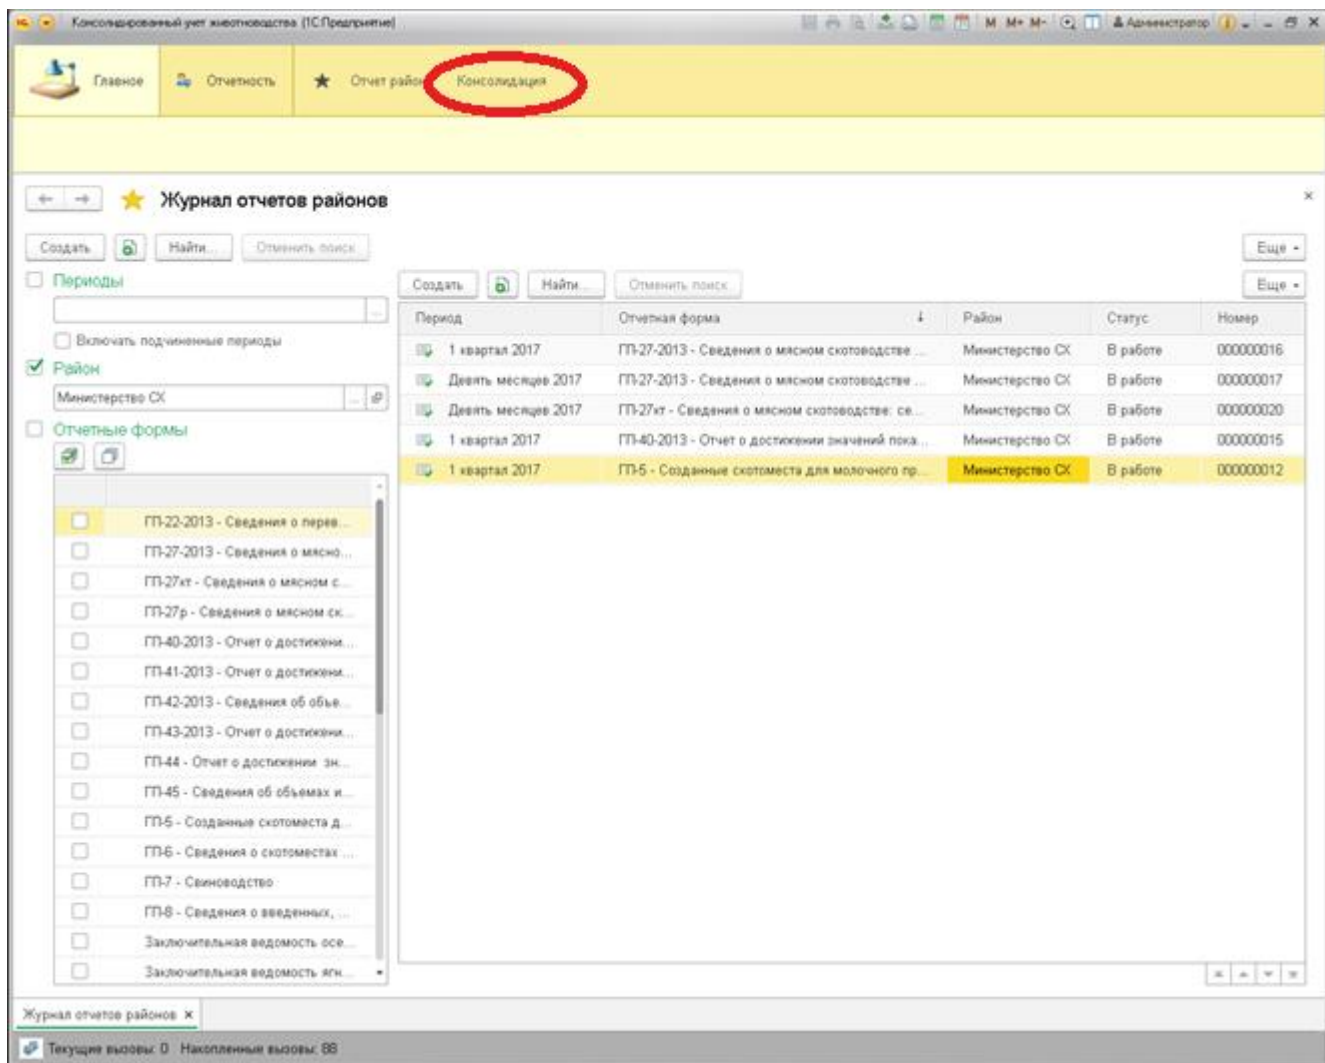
Консолидированный учет животноводства (1С:Предприятие)

M M+ M- Администратор

Главное Отчетность Отчет район Консолидация

Журнал отчетов районов

Создать Найти... Отменить поиск Еще

Периоды

Включать подчиненные периоды

Район

Министерство СХ

Отчетные формы

ГП-22-2013 - Сведения о перев...
ГП-27-2013 - Сведения о мясно...
ГП-27кт - Сведения о мясном с...
ГП-27р - Сведения о мясном ск...
ГП-40-2013 - Отчет о достижени...
ГП-41-2013 - Отчет о достижени...
ГП-42-2013 - Сведения об объе...
ГП-43-2013 - Отчет о достижени...
ГП-44 - Отчет о достижении зн...
ГП-45 - Сведения об объемах и...
ГП-5 - Созданные скотоместа д...
ГП-6 - Сведения о скотоместах ...
ГП-7 - Свиноводство
ГП-8 - Сведения о введенных, ...
Заключительная ведомость осе...
Заключительная ведомость яги...

Создать Найти... Отменить поиск Еще

| Период | Отчетная форма | Район | Статус | Номер |
|---|---|---|---|---|
| 1 квартал 2017 | ГП-27-2013 - Сведения о мясном скотоводстве ... | Министерство СХ | В работе | 000000016 |
| Девять месяцев 2017 | ГП-27-2013 - Сведения о мясном скотоводстве ... | Министерство СХ | В работе | 000000017 |
| Девять месяцев 2017 | ГП-27кт - Сведения о мясном скотоводстве: се... | Министерство СХ | В работе | 000000020 |
| 1 квартал 2017 | ГП-40-2013 - Отчет о достижении значений пока... | Министерство СХ | В работе | 000000015 |
| 1 квартал 2017 | ГП-5 - Созданные скотоместа для молочного пр... | Министерство СХ | В работе | 000000012 |

Журнал отчетов районов ×

Текущие вызовы: 0 Накопленные вызовы: 88